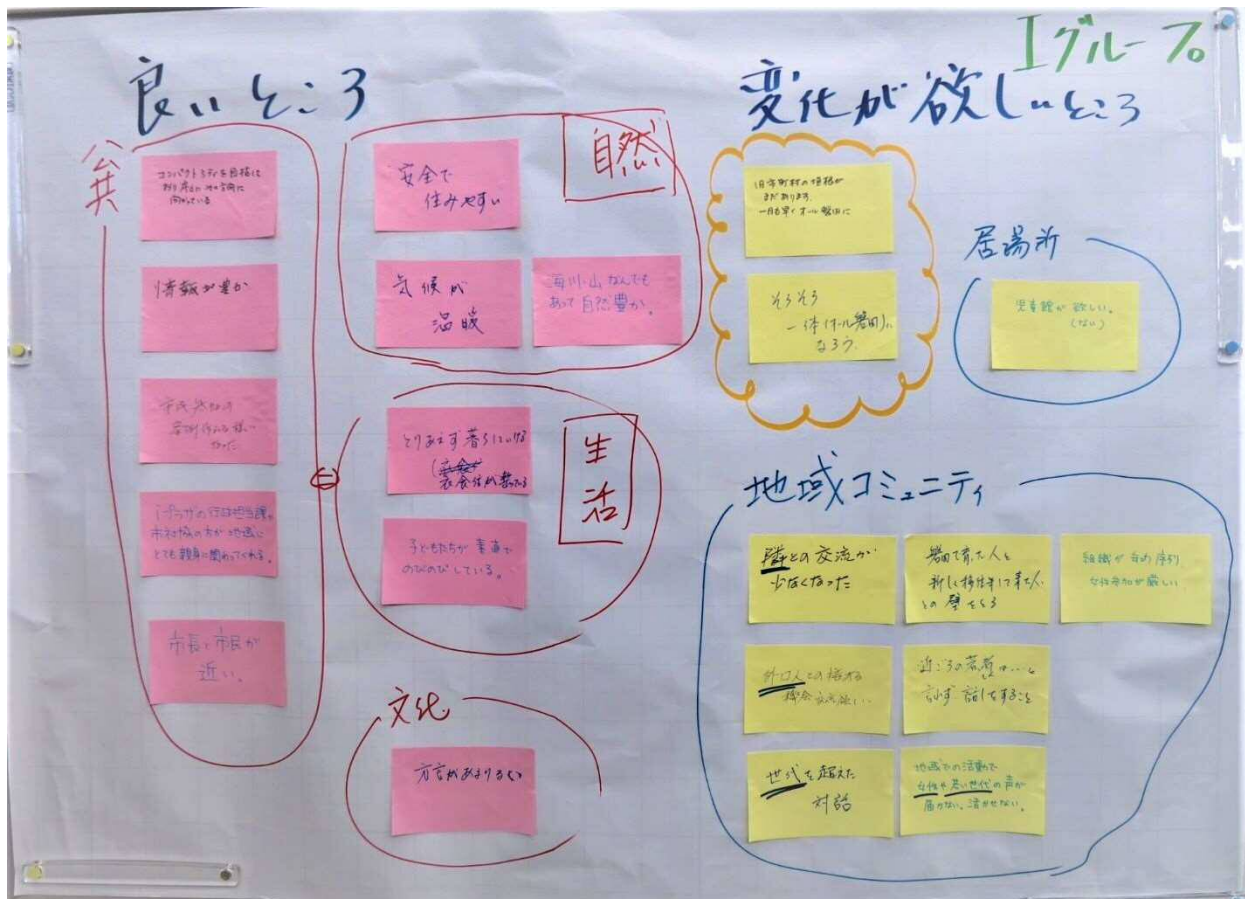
Iグループ

良いところ

公共

コンパクトシティを目指して行政がいい方向に向かっている

情報が豊か

市民参加の機会が作られていなかった

トップダウンの行政改革、市町村の方が地域にとても親身に関わってくれる。

市長と市民が近い。

自然

安全で住みやすい

気候が温暖

海川山なんでもあって自然豊か。

生活

とりあえず暮らしいける（衣食住が整える）

子どもたちが素直でのびのびしている。

文化

方言があまりない

変化が欲しいところ

旧市町村の垣根がまだあります。一日も早くオール○○に

そろそろ一体（オール○○）になろう。

居場所

児童館が欲しい。（ない）

地域コミュニティ

隣との交流が少なくなった

地元で育った人と新しく移住してきた人との壁をなくす

組織が古い序列女性参加が厳しい

外国人との接する機会がない

近ごろの若者は…と言わず話をすること

世代を超えた対話

地域での活動で女性や若い世代の声が届かない。活かせない。